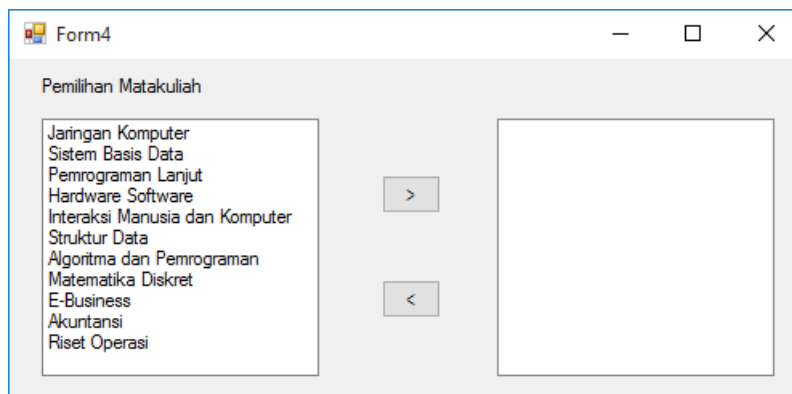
Form4

Pemilihan Matakuliah

Jaringan Komputer
Sistem Basis Data
Pemrograman Lanjut
Hardware Software
Interaksi Manusia dan Komputer
Struktur Data
Algoritma dan Pemrograman
Matematika Diskret
E-Business
Akuntansi
Riset Operasi

>

<